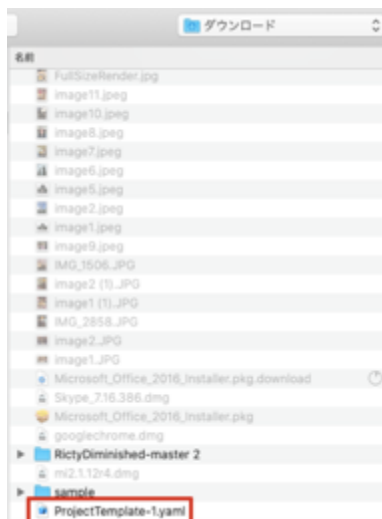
ダウンロード

名前

FullSizeRender.jpg
image11.jpeg
image10.jpeg
image8.jpeg
image7.jpeg
image6.jpeg
image5.jpeg
image2.jpeg
image1.jpeg
image9.jpeg
IMG_1506.JPG
image2 (1).JPG
image1 (1).JPG
IMG_2858.JPG
image2.JPG
image1.JPG
Microsoft_Office_2016_Installer.pkg.download
Skype_7.16.386.dmg
Microsoft_Office_2016_Installer.pkg
googlechrome.dmg
RictyDiminished-master 2
mi2.1.12r4.dmg
sample
ProjectTemplate-1.yaml